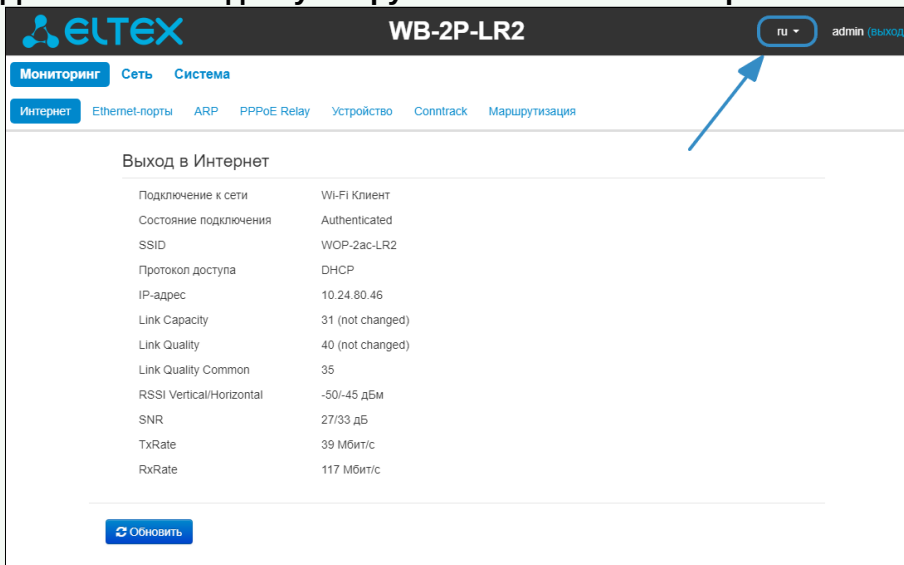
ELTEX WB-2P-LR2 ru admin (выход

Мониторинг Сеть Система

Интернет Ethernet-порты ARP PPPoE Relay Устройство Conntrack Маршрутизация

Выход в Интернет

| | |
|---|---|
| Подключение к сети | Wi-Fi Клиент |
| Состояние подключения | Authenticated |
| SSID | WOP-2ac-LR2 |
| Протокол доступа | DHCP |
| IP-адрес | 10.24.80.46 |
| Link Capacity | 31 (not changed) |
| Link Quality | 40 (not changed) |
| Link Quality Common | 35 |
| RSSI Vertical/Horizontal | -50/-45 дБм |
| SNR | 27/33 дБ |
| TxRate | 39 Мбит/с |
| RxRate | 117 Мбит/с |

Обновить